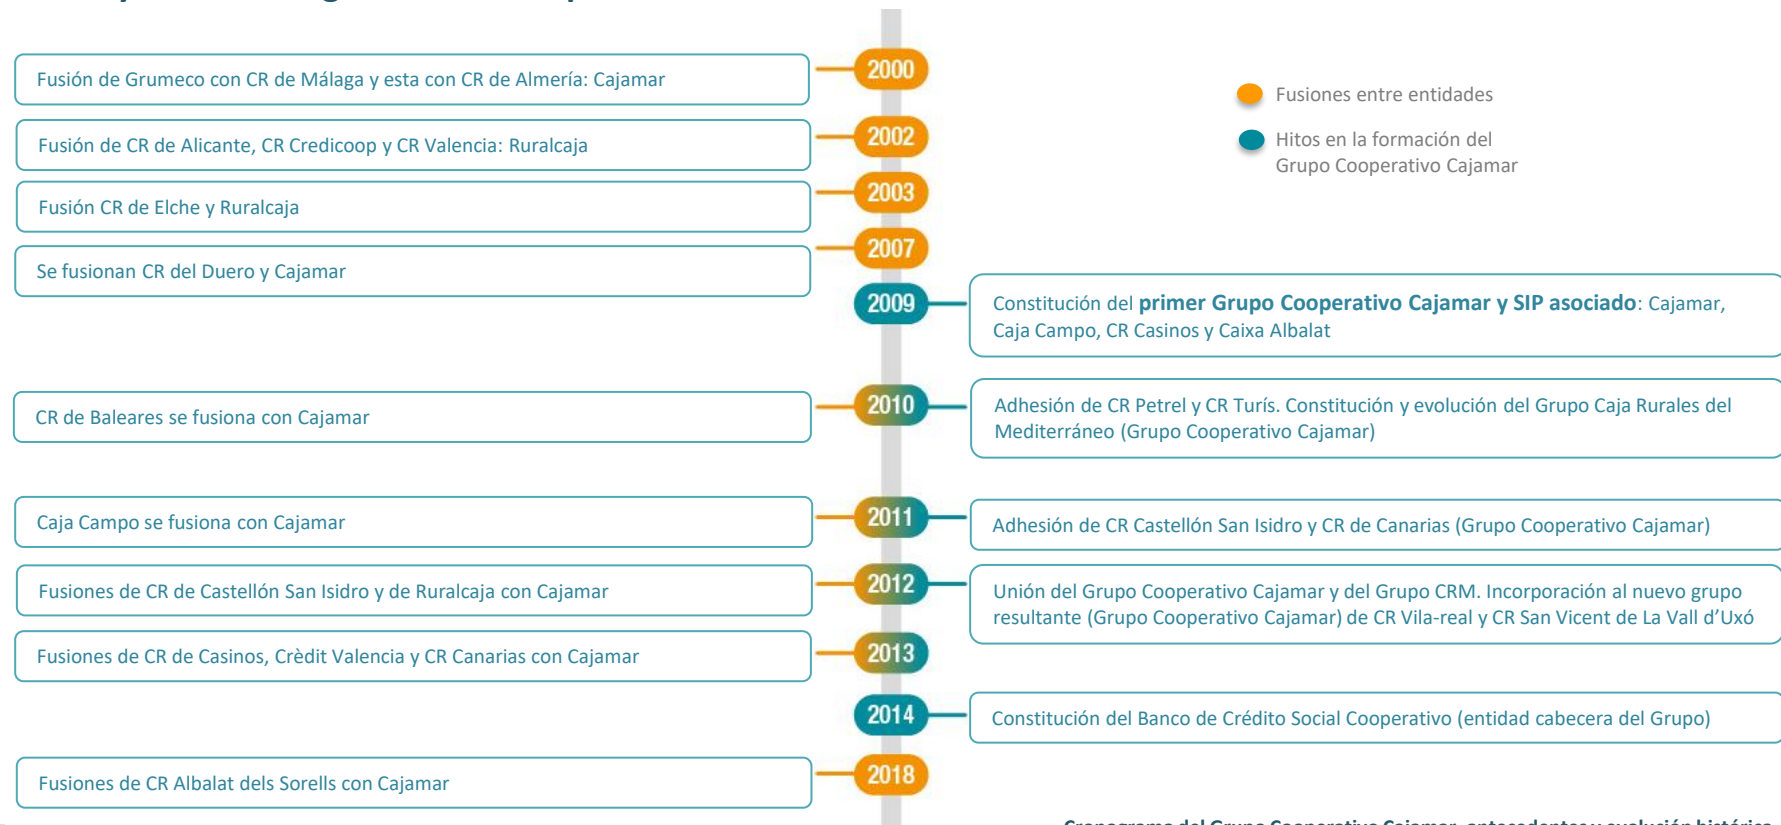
Fusiones entre entidades

Hitos en la formación del Grupo Cooperativo Cajamar

2000 Fusión de Grumeco con CR de Málaga y esta con CR de Almería: Cajamar

2002 Fusión de CR de Alicante, CR Credicoop y CR Valencia: Ruralcaja

2003 Fusión CR de Elche y Ruralcaja

2007 Se fusionan CR del Duero y Cajamar

2009 Constitución del **primer Grupo Cooperativo Cajamar y SIP asociado**: Cajamar, Caja Campo, CR Casinos y Caixa Albalat

2010 CR de Baleares se fusiona con Cajamar

Adhesión de CR Petrel y CR Turís. Constitución y evolución del Grupo Caja Rurales del Mediterráneo (Grupo Cooperativo Cajamar)

2011 Caja Campo se fusiona con Cajamar

Adhesión de CR Castellón San Isidro y CR de Canarias (Grupo Cooperativo Cajamar)

2012 Fusiones de CR de Castellón San Isidro y de Ruralcaja con Cajamar

Unión del Grupo Cooperativo Cajamar y del Grupo CRM. Incorporación al nuevo grupo resultante (Grupo Cooperativo Cajamar) de CR Vila-real y CR San Vicent de La Vall d'Uxó

2013 Fusiones de CR de Casinos, Crèdit Valencia y CR Canarias con Cajamar

2014 Constitución del Banco de Crédito Social Cooperativo (entidad cabecera del Grupo)

2018 Fusiones de CR Albalat dels Sorells con Cajamar

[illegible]